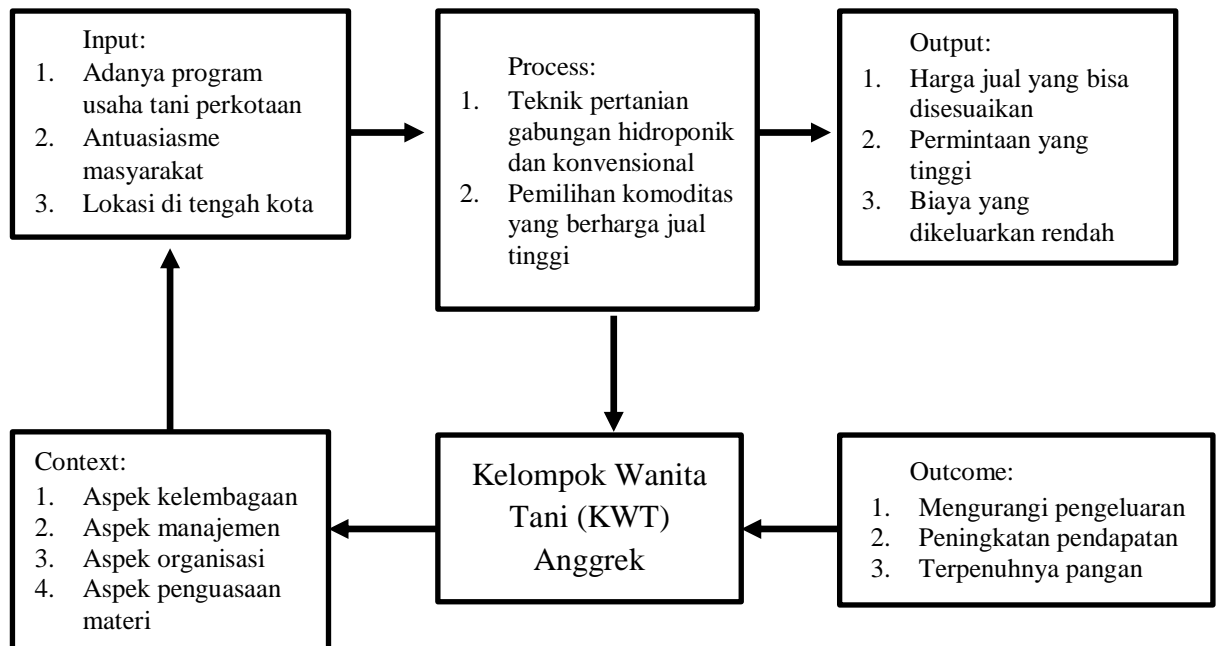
Input:
1. Adanya program usaha tani perkotaan
2. Antuasiasme masyarakat
3. Lokasi di tengah kota

Process:
1. Teknik pertanian gabungan hidroponik dan konvensional
2. Pemilihan komoditas yang berharga jual tinggi

Output:
1. Harga jual yang bisa disesuaikan
2. Permintaan yang tinggi
3. Biaya yang dikeluarkan rendah

Context:
1. Aspek kelembagaan
2. Aspek manajemen
3. Aspek organisasi
4. Aspek penguasaan materi

Kelompok Wanita Tani (KWT) Anggrek

Outcome:
1. Mengurangi pengeluaran
2. Peningkatan pendapatan
3. Terpenuhnya pangan